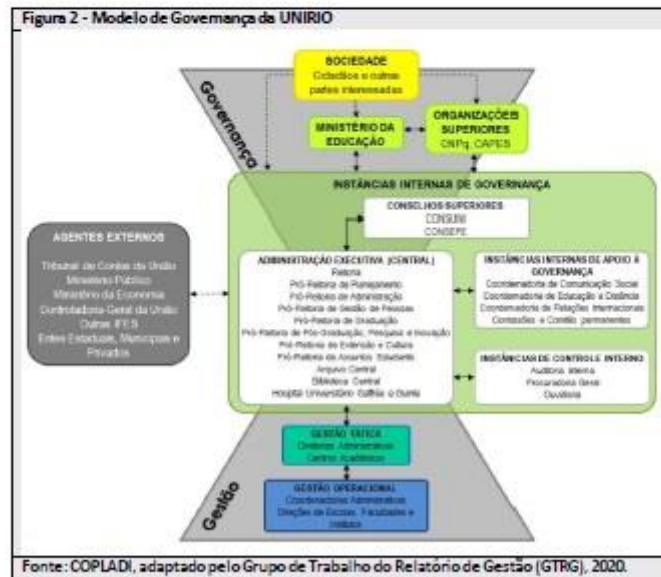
Figura 2 - Modelo de Governança da UNIRIO

Governança

SOCIEDADE
Cidadãos e outras partes interessadas

MINISTÉRIO DA EDUCAÇÃO

ORGANIZAÇÕES SUPERIORES
CNPq, CAPES

INSTÂNCIAS INTERNAS DE GOVERNANÇA

CONSELHOS SUPERIORES
CONSUNI
CONSEPE

AGENTES EXTERNOS
Tribunal de Contas da União
Ministério Público
Ministério da Economia
Controladoria Geral da União
Outras IFES
Entes Estaduais, Municipais e Privados

ADMINISTRAÇÃO EXECUTIVA (CENTRAL)
Reitoria
Pró-Reitoria de Planejamento
Pró-Reitoria de Administração
Pró-Reitoria de Gestão de Pessoas
Pró-Reitoria de Graduação
Pró-Reitoria de Pós-Graduação, Pesquisa e Inovação
Pró-Reitoria de Extensão e Cultura
Pró-Reitoria de Assuntos Estudantis
Arquivo Central
Biblioteca Central
Hospital Universitário Gaffrée e Guinle

INSTÂNCIAS INTERNAS DE APOIO À GOVERNANÇA
Coordenadoria de Comunicação Social
Coordenadoria de Educação a Distância
Coordenadoria de Relações Internacionais
Comissões e Comitês permanentes

INSTÂNCIAS DE CONTROLE INTERNO
Auditoria Interna
Procuradoria Geral
Ouvidoria

GESTÃO TÁTICA
Decanias Administrativas
Centros Acadêmicos

GESTÃO OPERACIONAL
Coordenadorias Administrativas
Direções de Escolas, Faculdades e Institutos

Gestão

Fonte: COPLADI, adaptado pelo Grupo de Trabalho do Relatório de Gestão (GTRG), 2020.